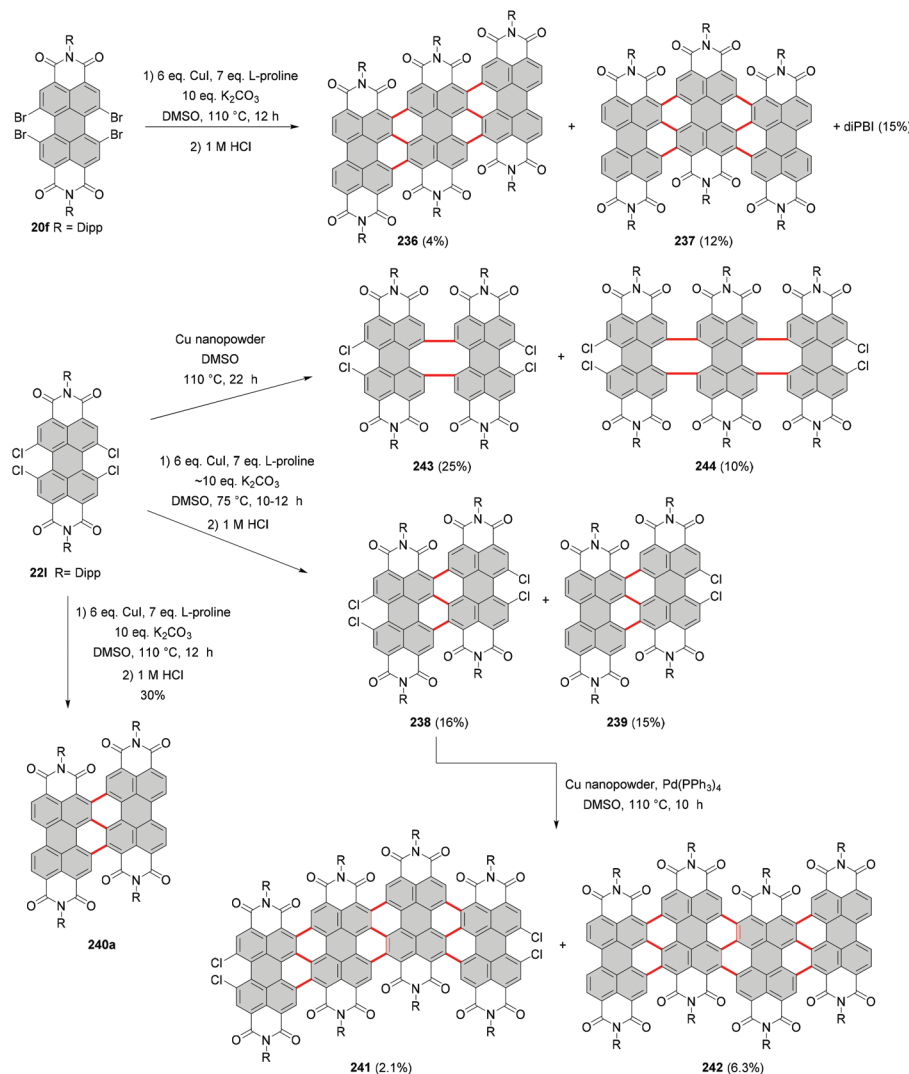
R
O N O
Br Br
Br Br
O N O
R
20f R = Dipp

1) 6 eq. CuI, 7 eq. L-proline
10 eq. $K_2CO_3$
DMSO, 110 °C, 12 h
2) 1 M HCl

236 (4%)
+
237 (12%)
+ diPBI (15%)

R
O N O
Cl Cl
Cl Cl
O N O
R
22l R= Dipp

Cu nanopowder
DMSO
110 °C, 22 h

243 (25%)
+
244 (10%)

1) 6 eq. CuI, 7 eq. L-proline
~10 eq. $K_2CO_3$
DMSO, 75 °C, 10-12 h
2) 1 M HCl

238 (16%)
+
239 (15%)

1) 6 eq. CuI, 7 eq. L-proline
10 eq. $K_2CO_3$
DMSO, 110 °C, 12 h
2) 1 M HCl
30%

240a

Cu nanopowder, $Pd(PPh_3)_4$
DMSO, 110 °C, 10 h

241 (2.1%)
+
242 (6.3%)